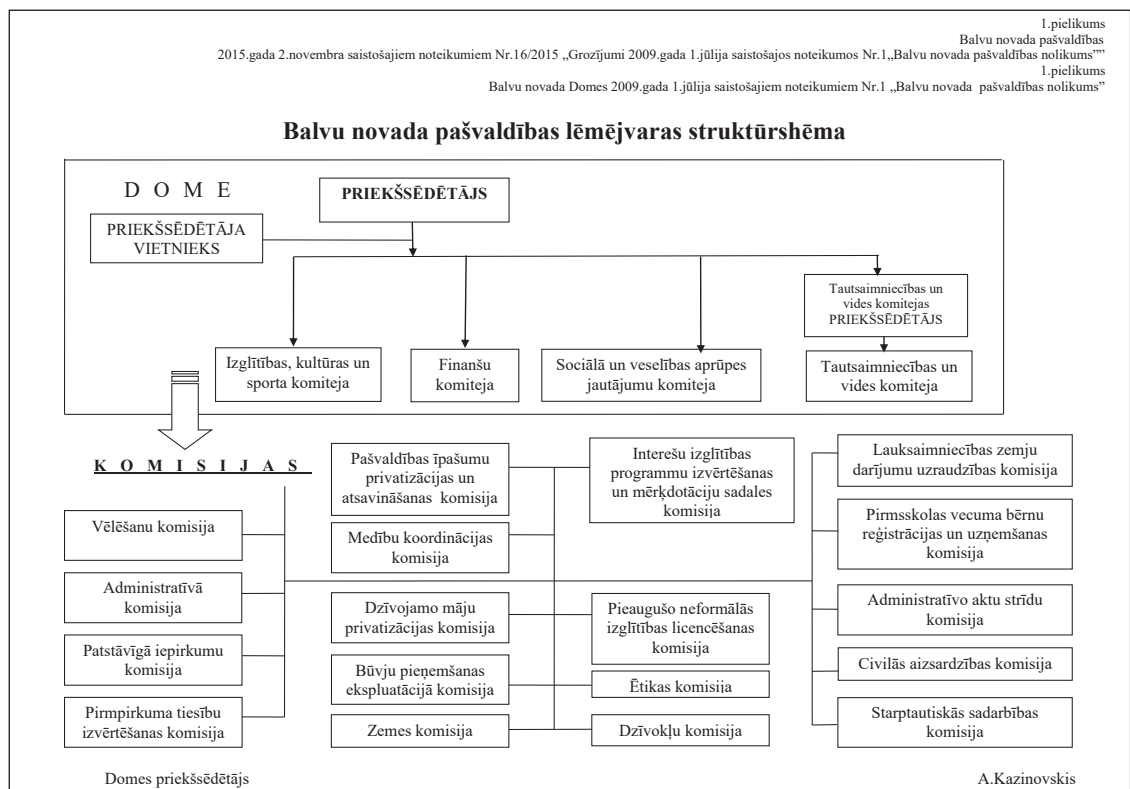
1.pielikums
Balvu novada pašvaldības
2015.gada 2.novembra saistošajiem noteikumiem Nr.16/2015 „Grozījumi 2009.gada 1.jūlija saistošajos noteikumos Nr.1„Balvu novada pašvaldības nolikums""
1.pielikums
Balvu novada Domes 2009.gada 1.jūlija saistošajiem noteikumiem Nr.1 „Balvu novada pašvaldības nolikums"

Balvu novada pašvaldības lēmējvaras struktūrshēma

D O M E

PRIEKŠSĒDĒTĀJS

PRIEKŠSĒDĒTĀJA VIETNIEKS

Tautsaimniecības un vides komitejas PRIEKŠSĒDĒTĀJS

Izglītības, kultūras un sporta komiteja

Finanšu komiteja

Sociālā un veselības aprūpes jautājumu komiteja

Tautsaimniecības un vides komiteja

K O M I S I J A S

Vēlēšanu komisija

Administratīvā komisija

Patstāvīgā iepirkumu komisija

Pirmpirkuma tiesību izvērtēšanas komisija

Pašvaldības īpašumu privatizācijas un atsavināšanas komisija

Medību koordinācijas komisija

Dzīvojamo māju privatizācijas komisija

Būvju pieņemšanas ekspluatācijā komisija

Zemes komisija

Interešu izglītības programmu izvērtēšanas un mērķdotāciju sadales komisija

Pieaugušo neformālās izglītības licencēšanas komisija

Ētikas komisija

Dzīvokļu komisija

Lauksaimniecības zemju darījumu uzraudzības komisija

Pirmsskolas vecuma bērnu reģistrācijas un uzņemšanas komisija

Administratīvo aktu strīdu komisija

Civilās aizsardzības komisija

Starptautiskās sadarbības komisija

Domes priekšsēdētājs

A.Kazinovskis